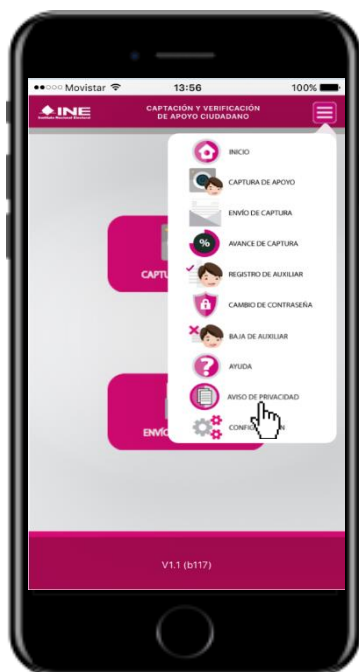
●●○○○ Movistar 13:56 100%

INE Instituto Nacional Electoral

CAPTACIÓN Y VERIFICACIÓN DE APOYO CIUDADANO

INICIO

CAPTURA DE APOYO

ENVÍO DE CAPTURA

%

AVANCE DE CAPTURA

REGISTRO DE AUXILIAR

CAMBIO DE CONTRASEÑA

BAJA DE AUXILIAR

AYUDA

AVISO DE PRIVACIDAD

CONFI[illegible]N

CAPTU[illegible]

ENVÍO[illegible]

V1.1 (b117)